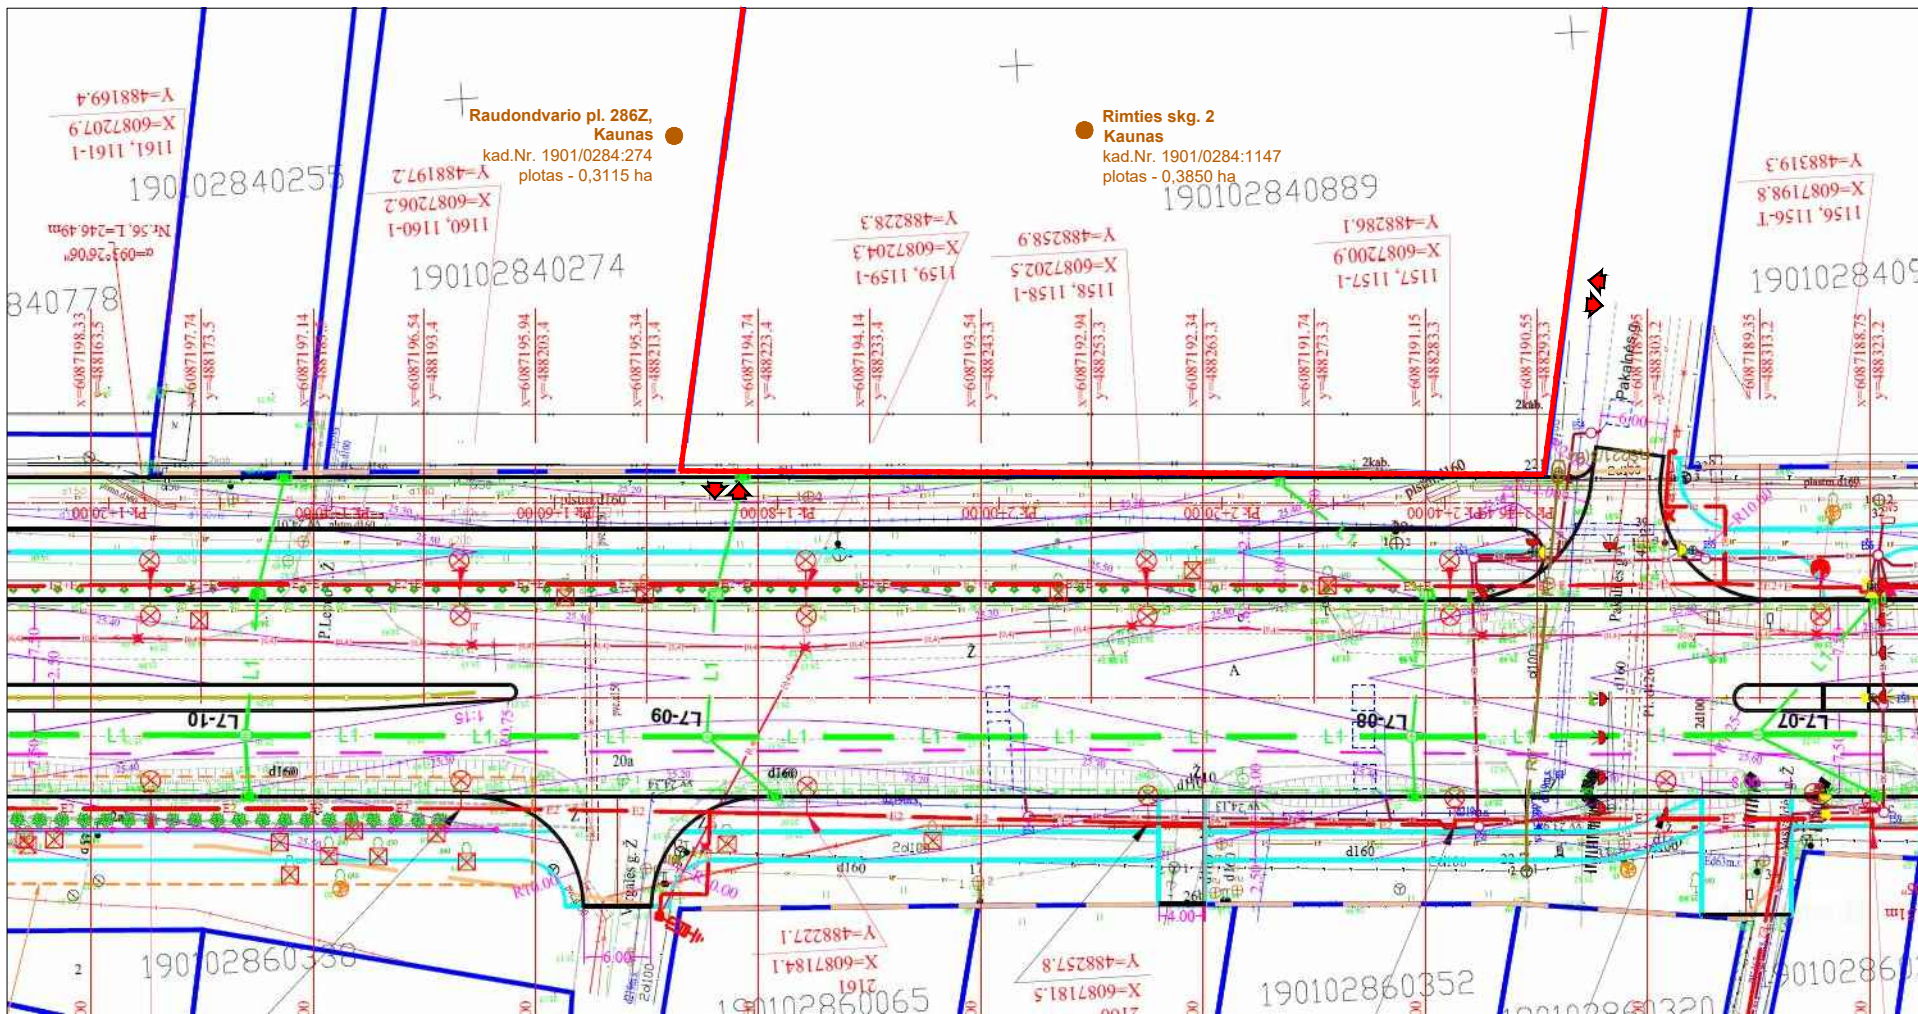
Raudondvario pl. 286Z,
Kaunas
kad.Nr. 1901/0284:274
plotas - 0,3115 ha

Rimties skg. 2
Kaunas
kad.Nr. 1901/0284:1147
plotas - 0,3850 ha

190102840255
190102840274
190102840889
190102840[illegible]
840778
190102860338
190102860065
190102860352
190102860320
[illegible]0102860

Y=488169.4
X=6087207.9
1911, 1911-1

Y=488197.2
X=6087206.2
1160, 1160-1

Y=488228.3
X=6087204.3
1159, 1159-1

Y=488258.9
X=6087202.5
1158, 1158-1

Y=488286.1
X=6087200.9
1157, 1157-1

Y=488319.3
X=6087198.8
1156, 1156-1

Y=488227.1
X=6087184.1
1912

Y=488257.8
X=6087181.5

x=6087198.33 y=488163.5
x=6087197.74 y=488173.5
x=6087197.14 y=4881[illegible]
x=6087196.54 y=488193.4
x=6087195.94 y=488203.4
x=6087195.34 y=488213.4
x=6087194.74 y=488223.4
x=6087194.14 y=488233.4
x=6087193.54 y=488243.3
x=6087192.94 y=488253.3
x=6087192.34 y=488263.3
x=6087191.74 y=488273.3
x=6087191.15 y=488283.3
x=6087190.55 y=488293.3
x=6087189.95 y=488303.2
x=6087189.35 y=488313.2
x=6087188.75 y=488323.2

PK 1+20.00
PK 1+60.00
PK 1+80.00
PK 2+00.00
PK 2+20.00
PK 2+40.00
PK 2+60.00

L7-10
L7-09
L7-08
L7-07
L1
L1
L1
L1
L1
L1
L1
L1
L1
P.Lenk
Pakalnės g.
Pakalnės g. 3
Varnių g.
d160
d160
2d100
d160
20a
1:15
2kab.
2kab.
plastm.d160
R10.00
6.00
4.00
Ž
Ž
A